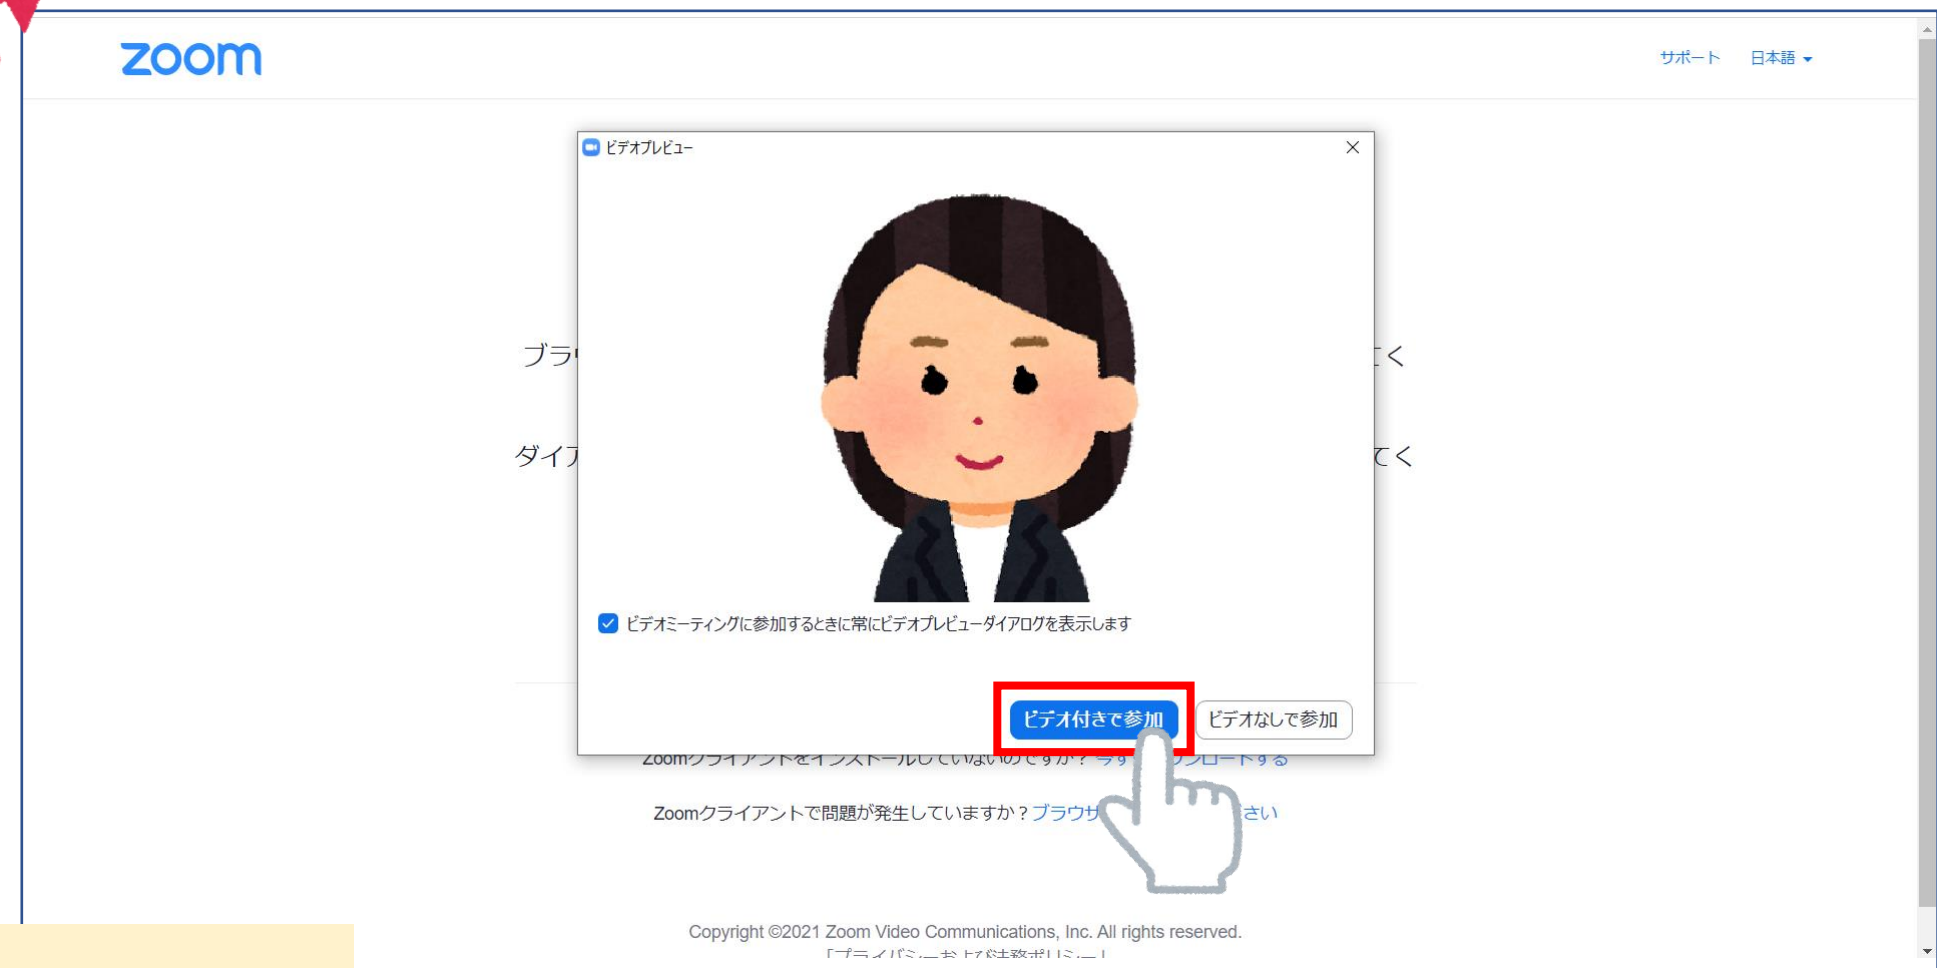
zoom

サポート 日本語

ビデオプレビュー

ブラ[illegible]てく

ダイア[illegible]てく

ビデオミーティングに参加するときに常にビデオプレビューダイアログを表示します

ビデオ付きで参加 ビデオなしで参加

Zoomクライアントをインストールしていないのですか？ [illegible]ンロードする

Zoomクライアントで問題が発生していますか？ブラウザ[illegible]さい

Copyright ©2021 Zoom Video Communications, Inc. All rights reserved.
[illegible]